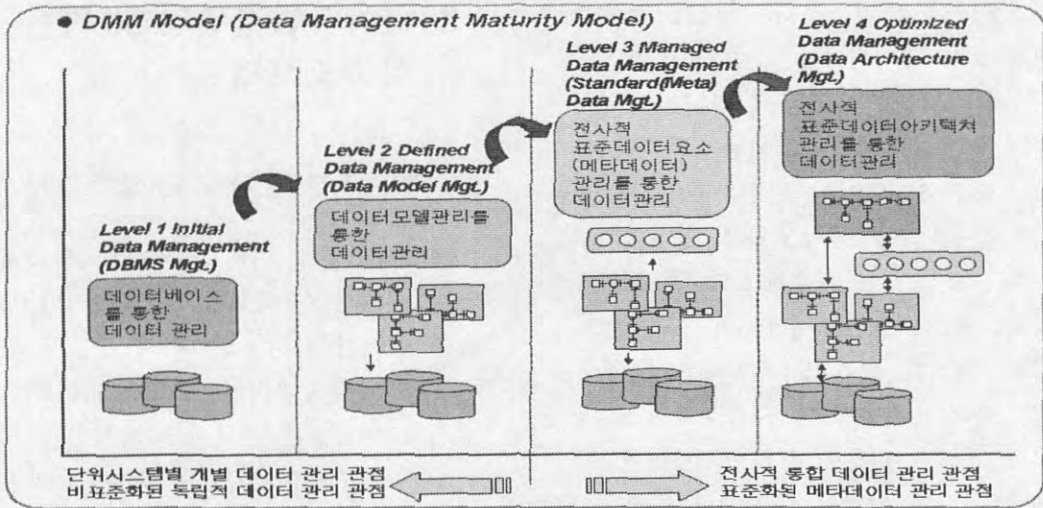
● DMM Model (Data Management Maturity Model)

Level 1 Initial Data Management (DBMS Mgt.)

데이터베이스를 통한 데이터 관리

Level 2 Defined Data Management (Data Model Mgt.)

데이터모델관리를 통한 데이터관리

Level 3 Managed Data Management (Standard(Meta) Data Mgt.)

전사적 표준데이터요소 (메타데이터) 관리를 통한 데이터관리

Level 4 Optimized Data Management (Data Architecture Mgt.)

전사적 표준데이터아키텍처 관리를 통한 데이터관리

단위시스템별 개별 데이터 관리 관점
비표준화된 독립적 데이터 관리 관점

전사적 통합 데이터 관리 관점
표준화된 메타데이터 관리 관점